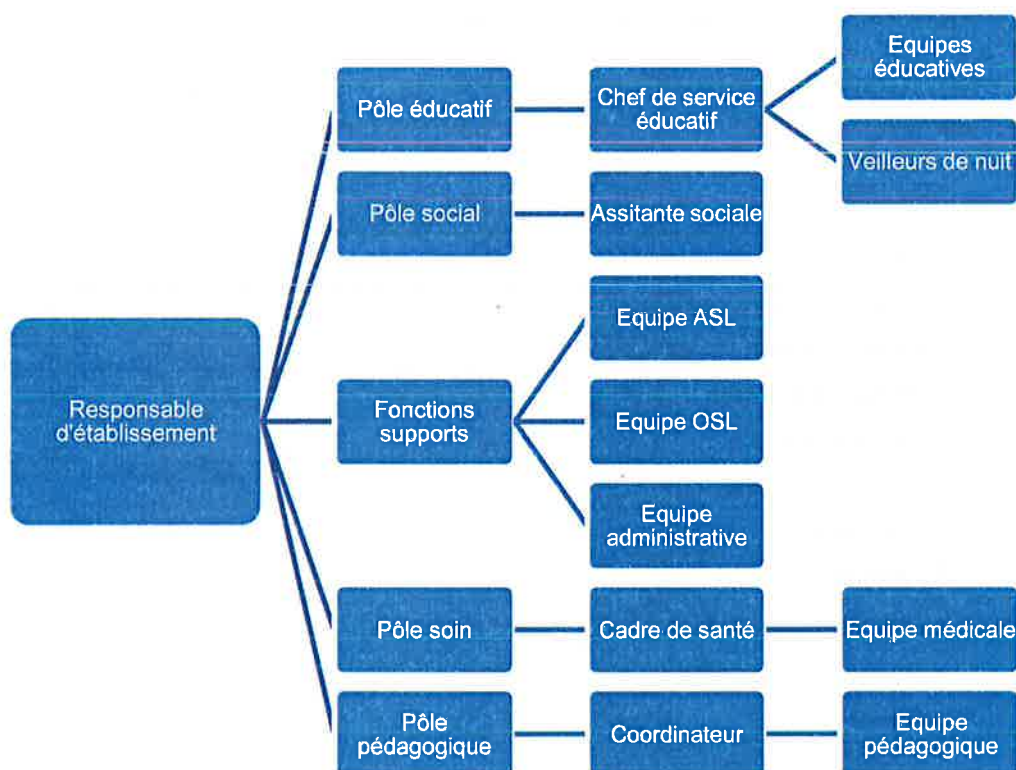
Responsable d'établissement

Pôle éducatif

Chef de service éducatif

Equipes éducatives

Veilleurs de nuit

Pôle social

Assitante sociale

Fonctions supports

Equipe ASL

Equipe OSL

Equipe administrative

Pôle soin

Cadre de santé

Equipe médicale

Pôle pédagogique

Coordinateur

Equipe pédagogique